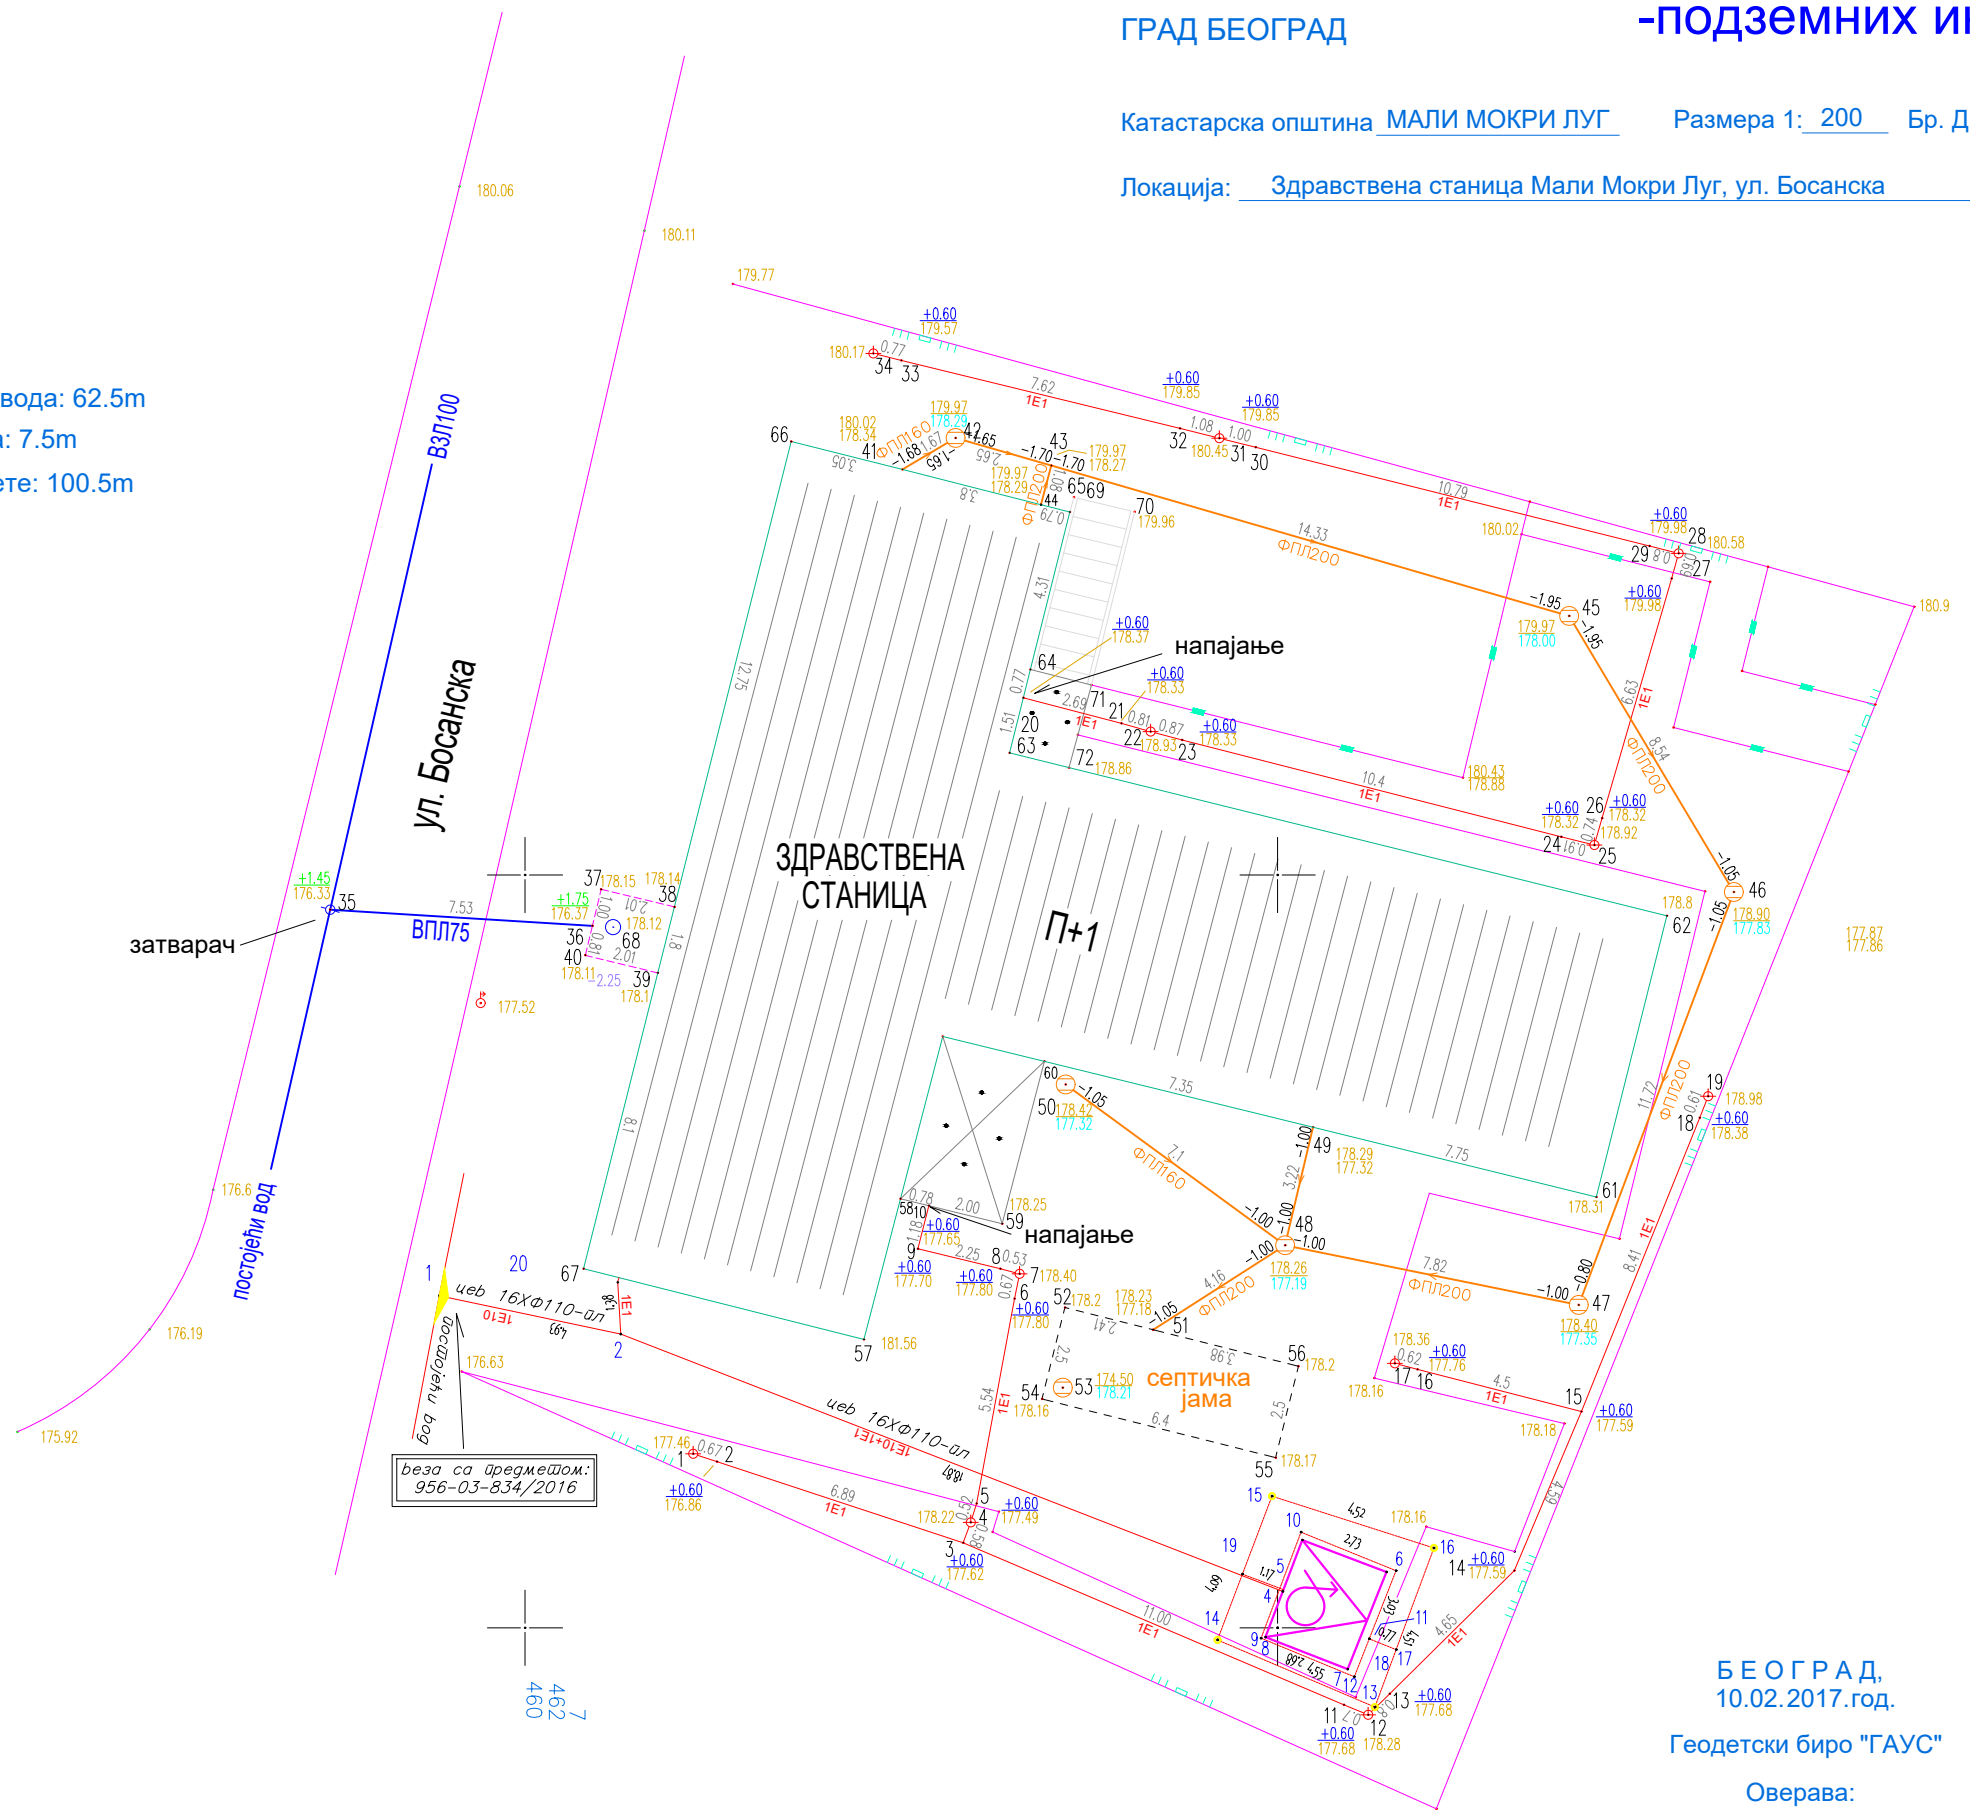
ГРАД БЕОГРАД

-подземних и

Катастарска општина МАЛИ МОКРИ ЛУГ Размера 1: 200 Бр. Д

Локација: Здравствена станица Мали Мокри Луг, ул. Босанска

вода: 62.5m
а: 7.5m
ете: 100.5m

ул. Босанска

ВЗЛ100

постојећи вод

ВПЛ75

затварач

ЗДРАВСТВЕНА СТАНИЦА

П+1

напајање

напајање

септичка јама

ФПЛ200

ФПЛ160

цев 16XФ110-ПЛ

цев 16XФ110-ПЛ

постојећи вод

веза са предметом: 956-03-834/2016

180.06
180.11
179.77
+0.60 179.57
180.17
34 33
7.62
1E1
+0.60 179.85
+0.60 179.85
32 31 30
180.45
10.79
1E1
+0.60 179.98
28
180.58
29
27
180.9
66
41
42
43
44
65 69
70 179.96
14.33
45
+0.60 179.98
179.97 178.00
180.02
180.43 178.88
64
+0.60 178.37
+0.60 178.33
+0.60 178.33
20
63
71
21
22 178.93 23
72 178.86
10.4
1E1
+0.60 178.32
26
+0.60 178.32 178.92
24
25
46
178.90 177.83
178.8
62
177.87 177.86
37 178.15 178.14
38
+1.45 176.33
35
7.53
+1.75 176.37
178.12
36
68
40
178.11
39
178.1
177.52
60
50 178.42 177.32
7.35
49 178.29 177.32
7.75
61
178.31
19 178.98
18
+0.60 178.38
58 10
59
178.25
+0.60 177.65
9
+0.60 177.70
8
7 178.40
+0.60 177.80
6
+0.60 177.80
52 178.2
178.23 177.18
51
48
178.26 177.19
47
178.40 177.35
7.82
178.36
+0.60 177.76
17 16
4.5
1E1
15
178.16
178.18
+0.60 177.59
56 178.2
53 174.50 178.21
54 178.16
55 178.17
6.4
1
20
67
2
57 181.56
176.6
176.19
175.92
176.63
177.46 1 2
+0.60 176.86
6.89
1E1
178.22 4
5
+0.60 177.49
3
+0.60 177.62
11.00
1E1
15
10
178.16
19
16
14
+0.60 177.59
6
4
9
8
7
12
13
11
18
17
13
+0.60 177.68
11
+0.60 177.68
12
178.28
14
4.65
1E1
7
462
460

БЕОГРАД,
10.02.2017.год.

Геодетски биро "ГАУС"

Оверава: